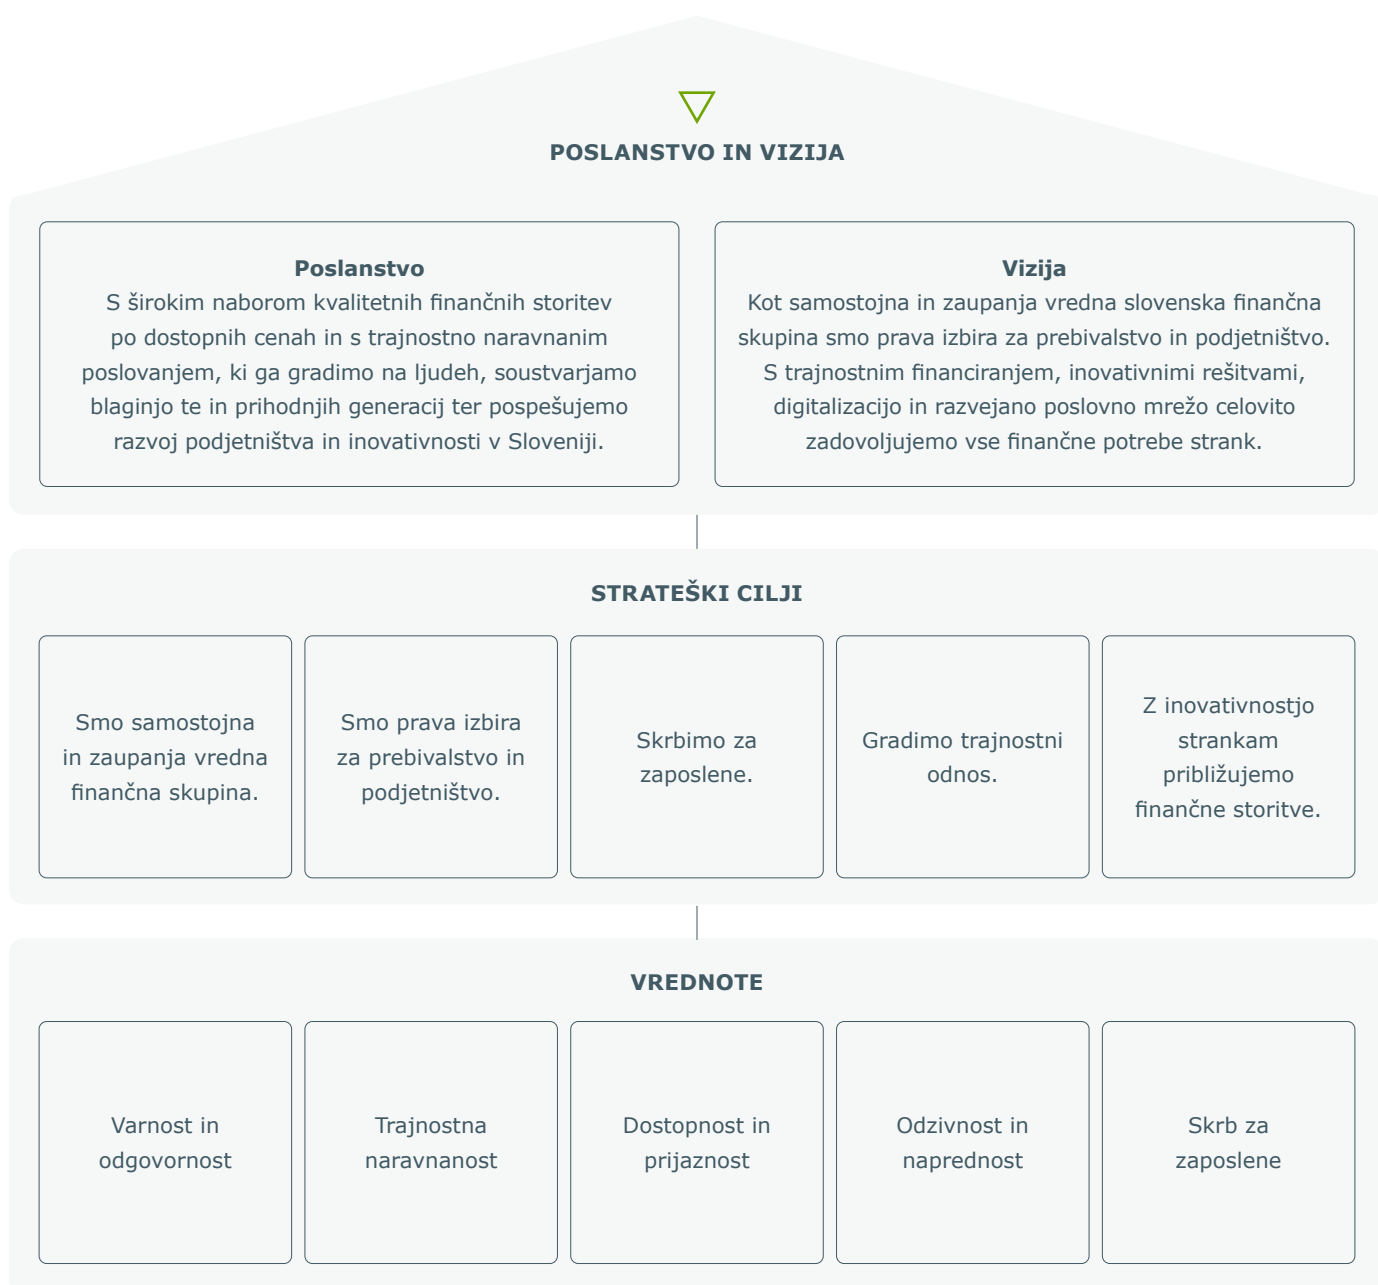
POSLANSTVO IN VIZIJA

Poslanstvo
S širokim naborom kvalitetnih finančnih storitev po dostopnih cenah in s trajnostno naravnanim poslovanjem, ki ga gradimo na ljudeh, soustvarjamo blaginjo te in prihodnjih generacij ter pospešujemo razvoj podjetništva in inovativnosti v Sloveniji.

Vizija
Kot samostojna in zaupanja vredna slovenska finančna skupina smo prava izbira za prebivalstvo in podjetništvo. S trajnostnim financiranjem, inovativnimi rešitvami, digitalizacijo in razvejano poslovno mrežo celovito zadovoljujemo vse finančne potrebe strank.

STRATEŠKI CILJI

Smo samostojna in zaupanja vredna finančna skupina.

Smo prava izbira za prebivalstvo in podjetništvo.

Skrbimo za zaposlene.

Gradimo trajnostni odnos.

Z inovativnostjo strankam približujemo finančne storitve.

VREDNOTE

Varnost in odgovornost

Trajnostna naravnanost

Dostopnost in prijaznost

Odzivnost in naprednost

Skrb za zaposlene